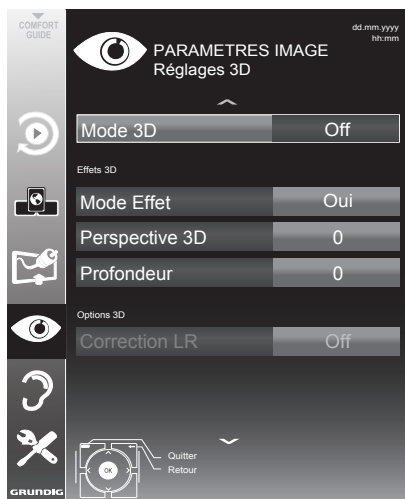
COMFORT GUIDE

PARAMETRES IMAGE
Réglages 3D

dd.mm.yyyy
hh:mm

| Mode 3D | Off |
|---|---|

Effets 3D

| Mode Effet | Oui |
|---|---|
| Perspective 3D | 0 |
| Profondeur | 0 |

Options 3D

| Correction LR | Off |
|---|---|

OK
Quitter
Retour

GRUNDIG